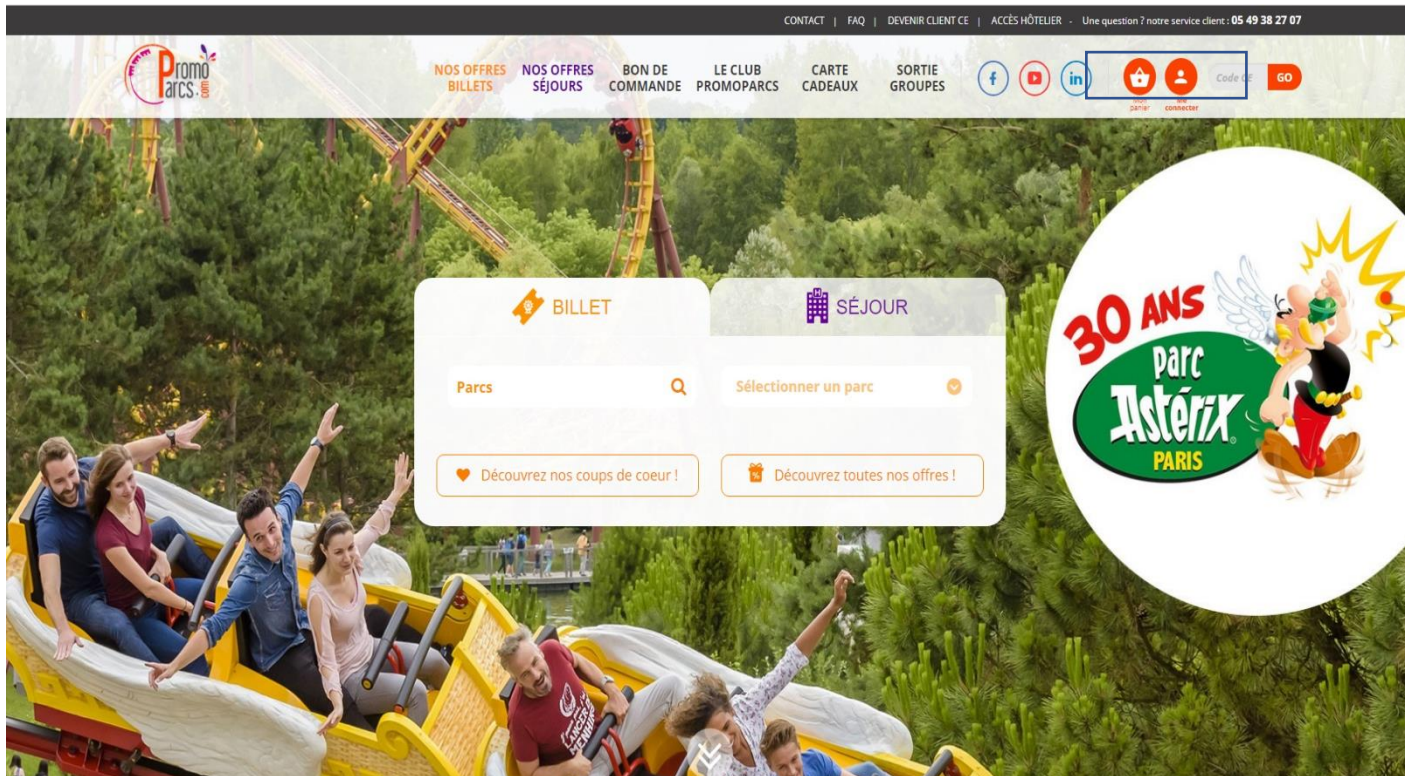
CONTACT | FAQ | DEVENIR CLIENT CE | ACCÈS HÔTELIER - Une question ? notre service client : 05 49 38 27 07

Promo Parcs .com

NOS OFFRES BILLETS
NOS OFFRES SÉJOURS
BON DE COMMANDE
LE CLUB PROMOPARCS
CARTE CADEAUX
SORTIE GROUPES

mon panier
me connecter
Code CE
GO

BILLET
SÉJOUR

Parcs
Sélectionner un parc

Découvrez nos coups de coeur !
Découvrez toutes nos offres !

30 ANS
Parc Astérix
PARIS